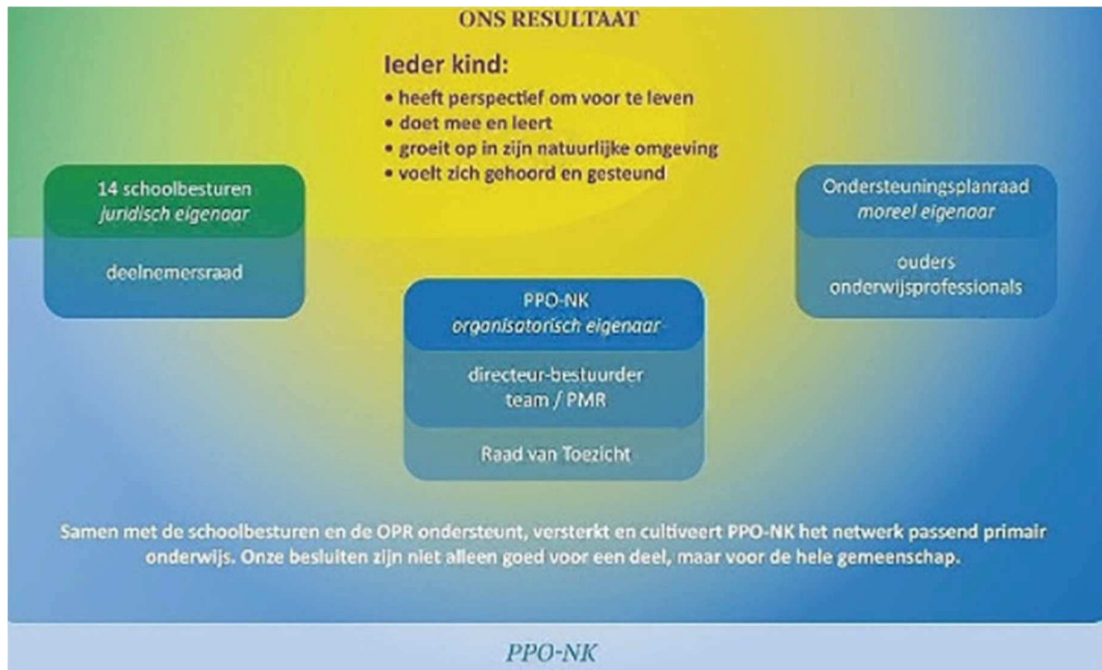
ONS RESULTAAT

Ieder kind:
• heeft perspectief om voor te leven
• doet mee en leert
• groeit op in zijn natuurlijke omgeving
• voelt zich gehoord en gesteund

14 schoolbesturen
juridisch eigenaar

deelnemersraad

Ondersteuningsplanraad
moreel eigenaar

ouders
onderwijsprofessionals

PPO-NK
organisatorisch eigenaar

directeur-bestuurder
team / PMR

Raad van Toezicht

Samen met de schoolbesturen en de OPR ondersteunt, versterkt en cultiveert PPO-NK het netwerk passend primair onderwijs. Onze besluiten zijn niet alleen goed voor een deel, maar voor de hele gemeenschap.

PPO-NK